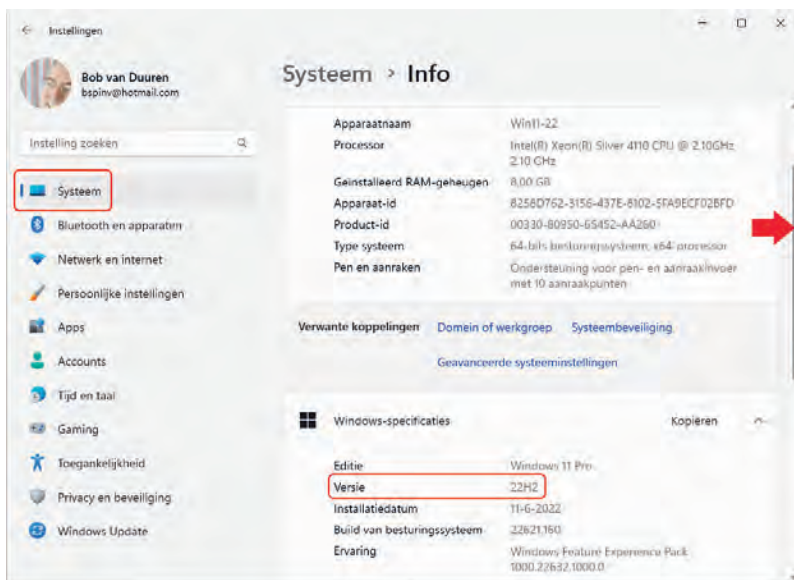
Instellingen

Bob van Duuren
bspinv@hotmail.com

Instelling zoeken

Systeem
Bluetooth en apparaten
Netwerk en internet
Persoonlijke instellingen
Apps
Accounts
Tijd en taal
Gaming
Toegankelijkheid
Privacy en beveiliging
Windows Update

Systeem > Info

| | |
|---|---|
| Apparaatnaam | Win11-22 |
| Processor | Intel(R) Xeon(R) Silver 4110 CPU @ 2.10GHz 2.10 GHz |
| Geïnstalleerd RAM-geheugen | 8,00 GB |
| Apparaat-id | 8258D762-3156-437E-8102-5FA9ECF02BFD |
| Product-id | 00330-80950-65452-AA260 |
| Type systeem | 64-bits besturingssysteem, x64-processor |
| Pen en aanraken | Ondersteuning voor pen- en aanraakinvoer met 10 aanraakpunten |

Verwante koppelingen Domein of werkgroep Systeembeveiliging
Geavanceerde systeeminstellingen

Windows-specificaties Kopiëren

| | |
|---|---|
| Editie | Windows 11 Pro |
| Versie | 22H2 |
| Installatiedatum | 11-6-2022 |
| Build van besturingssysteem | 22621.160 |
| Ervaring | Windows Feature Experience Pack 1000.22632.1000.0 |